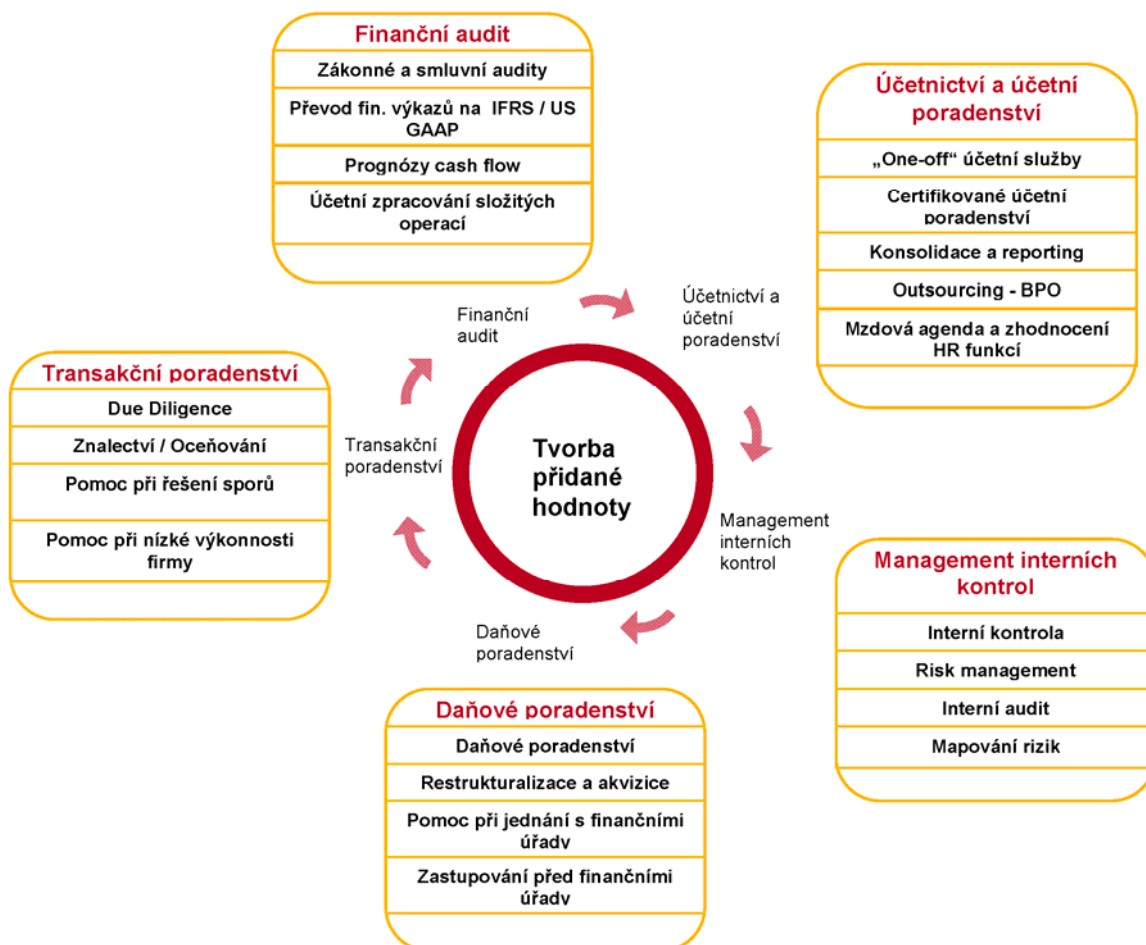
Finanční audit

Zákonné a smluvní audity

Převod fin. výkazů na IFRS / US GAAP

Prognózy cash flow

Účetní zpracování složitých operací

Účetnictví a účetní poradenství

„One-off“ účetní služby

Certifikované účetní poradenství

Konsolidace a reporting

Outsourcing - BPO

Mzdová agenda a zhodnocení HR funkcí

Finanční audit

Účetnictví a účetní poradenství

Tvorba přidané hodnoty

Transakční poradenství

Management interních kontrol

Daňové poradenství

Transakční poradenství

Due Diligence

Znalectví / Oceňování

Pomoc při řešení sporů

Pomoc při nízké výkonnosti firmy

Management interních kontrol

Interní kontrola

Risk management

Interní audit

Mapování rizik

Daňové poradenství

Daňové poradenství

Restrukturalizace a akvizice

Pomoc při jednání s finančními úřady

Zastupování před finančními úřady